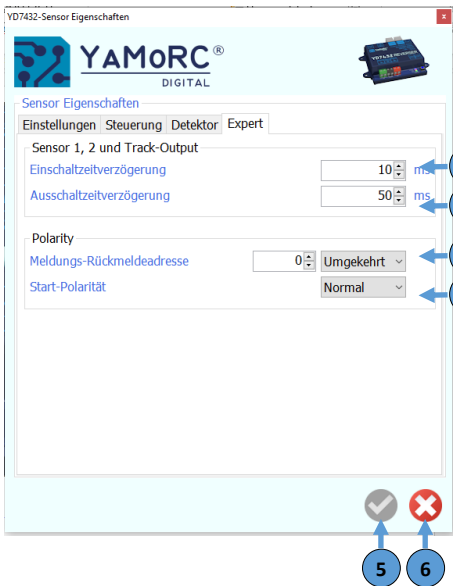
YD7432-Sensor Eigenschaften

x

YaMoRC®
DIGITAL

Sensor Eigenschaften

Einstellungen | Steuerung | Detektor | Expert

Sensor 1, 2 und Track-Output

Einschaltzeitverzögerung 10 ms

Ausschaltzeitverzögerung 50 ms

Polarity

Meldungs-Rückmeldeadresse 0 Umgekehrt

Start-Polarität Normal

5 6